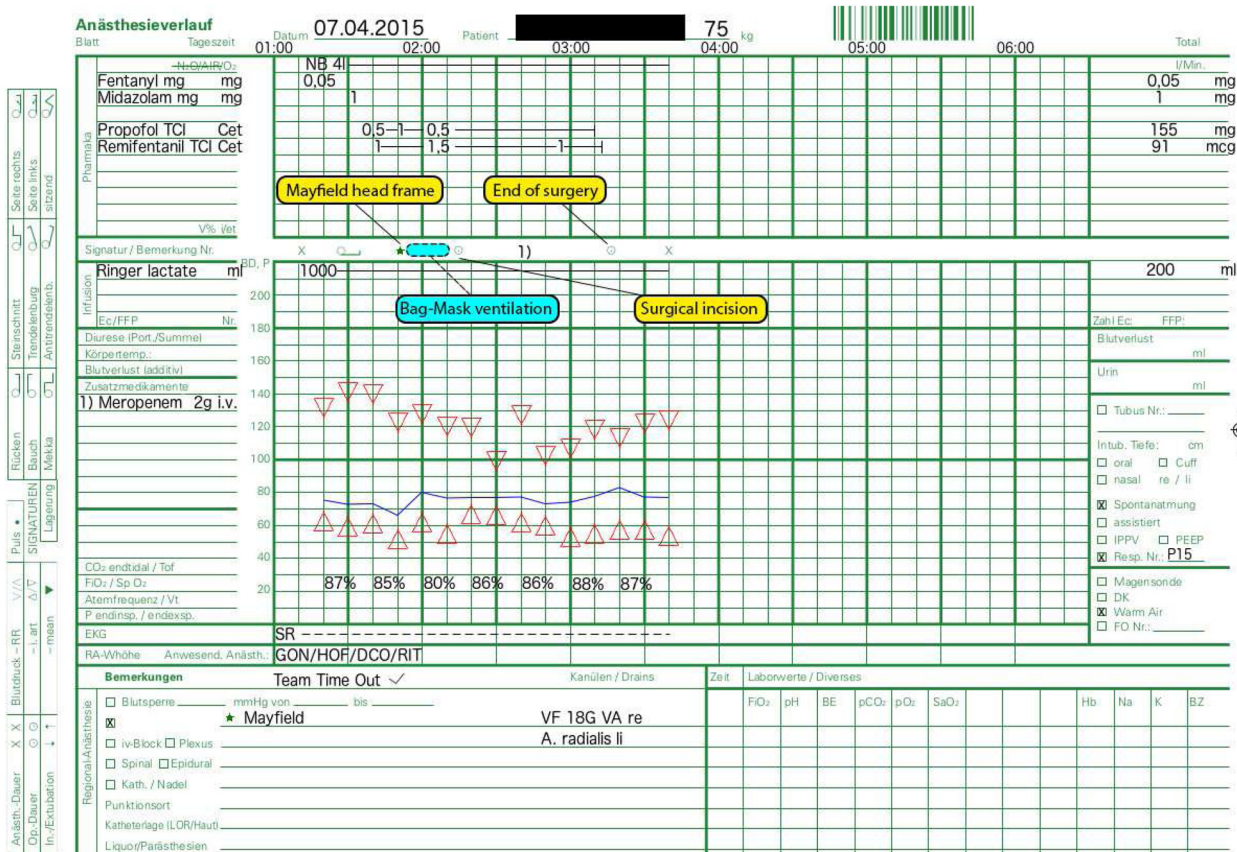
Anästhesieverlauf
Blatt Tageszeit
Datum 07.04.2015
Patient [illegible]
75 kg
01:00 02:00 03:00 04:00 05:00 06:00
Total

N₂O/AIR/O₂ NB 4l
l/Min.
Fentanyl mg mg 0,05
0,05 mg
Midazolam mg mg 1
1 mg
Propofol TCI Cet 0,5 1 0,5
155 mg
Remifentanil TCI Cet 1 1,5 1
91 mcg
Pharmaka
V% Vet

Mayfield head frame
End of surgery

Signatur / Bemerkung Nr. X ★ 1) X
BD, P
Ringer lactate ml 1000
200 ml
Infusion
Bag-Mask ventilation
Surgical incision
Ec/FFP Nr.
Zahl Ec: FFP:
Diurese (Port./Summe)
Körpertemp.:
Blutverlust (additiv)
Blutverlust ml
Zusatzmedikamente
Urin ml
1) Meropenem 2g i.v.
200
180
160
140
120
100
80
60
40
20
☐ Tubus Nr.:
Intub. Tiefe: cm
☐ oral ☐ Cuff
☐ nasal re / li
☒ Spontanatmung
☐ assistiert
☐ IPPV ☐ PEEP
☒ Resp. Nr.: P15
CO₂ endtidal / Tof
FiO₂ / Sp O₂ 87% 85% 80% 86% 86% 88% 87%
Atemfrequenz / Vt
P endinsp. / endexsp.
☐ Magensonde
☐ DK
☒ Warm Air
☐ FO Nr.:
EKG SR
RA-Wöhe Anwesend. Anästh. GON/HOF/DCO/RIT

Seite rechts
Seite links
sitzend
Steinschnitt
Trendelenburg
Antitrendelenb.
Rücken
Bauch
Mekka
Lagerung
SIGNATUREN
Puls •
Blutdruck – RR
V/Λ
Δ/∇
~ i.art
▶
~ mean
X ⊙ ↑
X ⊙ ↓
Anästh.-Dauer
Op.-Dauer
In.-/Extubation

Bemerkungen
Team Time Out ✓
Kanülen / Drains
Zeit
Laborwerte / Diverses
☐ Blutsperre mmHg von bis
FiO₂ pH BE pCO₂ pO₂ SaO₂ Hb Na K BZ
☒ ★ Mayfield
VF 18G VA re
A. radialis li
☐ iv-Block ☐ Plexus
☐ Spinal ☐ Epidural
☐ Kath. / Nadel
Punktionsort
Katheterlage (LOR/Haut)
Liquor/Parästhesien
Regional-Anästhesie